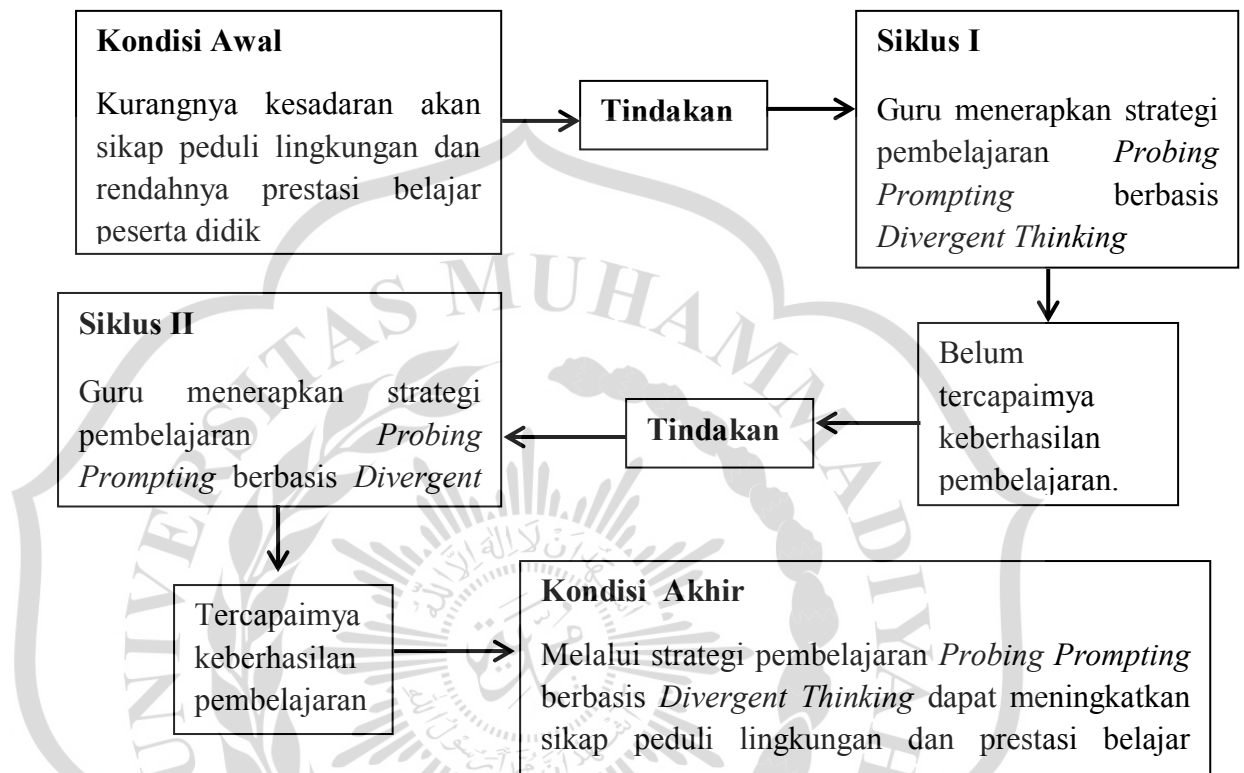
**Kondisi Awal**

Kurangnya kesadaran akan sikap peduli lingkungan dan rendahnya prestasi belajar peserta didik

**Tindakan**

**Siklus I**

Guru menerapkan strategi pembelajaran *Probing Prompting* berbasis *Divergent Thinking*

Belum tercapaimya keberhasilan pembelajaran.

**Tindakan**

**Siklus II**

Guru menerapkan strategi pembelajaran *Probing Prompting* berbasis *Divergent*

Tercapaimya keberhasilan pembelajaran

**Kondisi Akhir**

Melalui strategi pembelajaran *Probing Prompting* berbasis *Divergent Thinking* dapat meningkatkan sikap peduli lingkungan dan prestasi belajar

UNIVERSITAS MUHAMMADIYAH